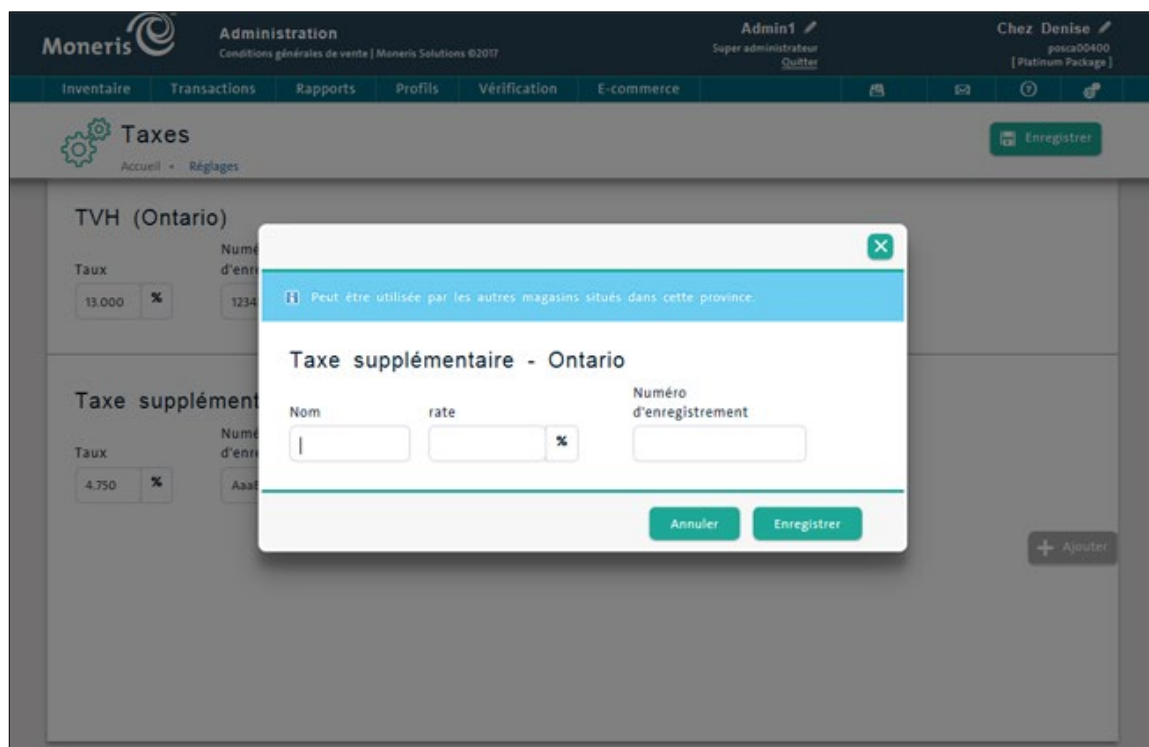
Moneris

Administration
Conditions générales de vente | Moneris Solutions ©2017

Admin1
Super administrateur
Quitter

Chez Denise
posca00400
[ Platinum Package ]

Inventaire | Transactions | Rapports | Profils | Vérification | E-commerce

Taxes
Accueil • Réglages

Enregistrer

TVH (Ontario)
Taux
13.000 %
Numé
d'enr
1234

Taxe supplément
Taux
4.750 %
Numé
d'enr
Aaa

Ajouter

Peut être utilisée par les autres magasins situés dans cette province.

Taxe supplémentaire - Ontario

Nom
rate
%
Numéro d'enregistrement

Annuler
Enregistrer